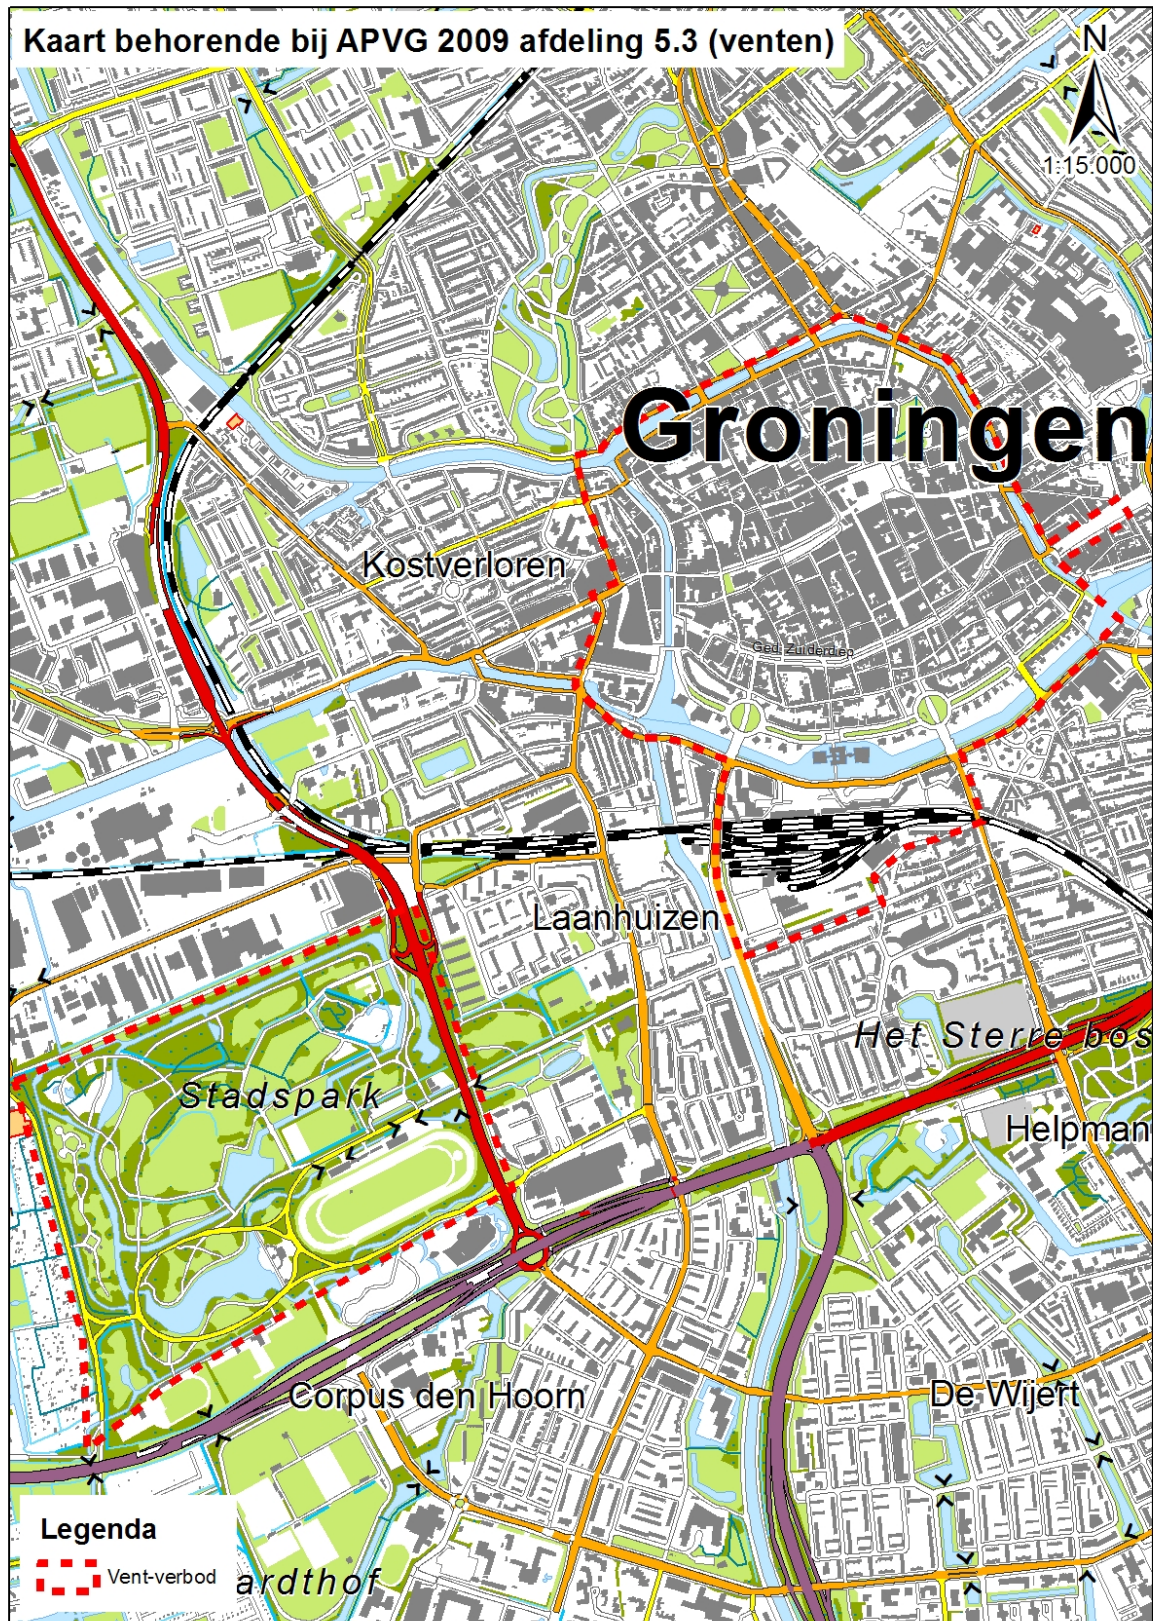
Kaart behorende bij APVG 2009 afdeling 5.3 (venten)

N

1:15.000

Groningen

Kostverloren

Ged. Zuiderdiep

Laanhuizen

Het Sterre bos

Stadspark

Helpman

Corpus den Hoorn

De Wijert

Legenda

Vent-verbod

ardthof